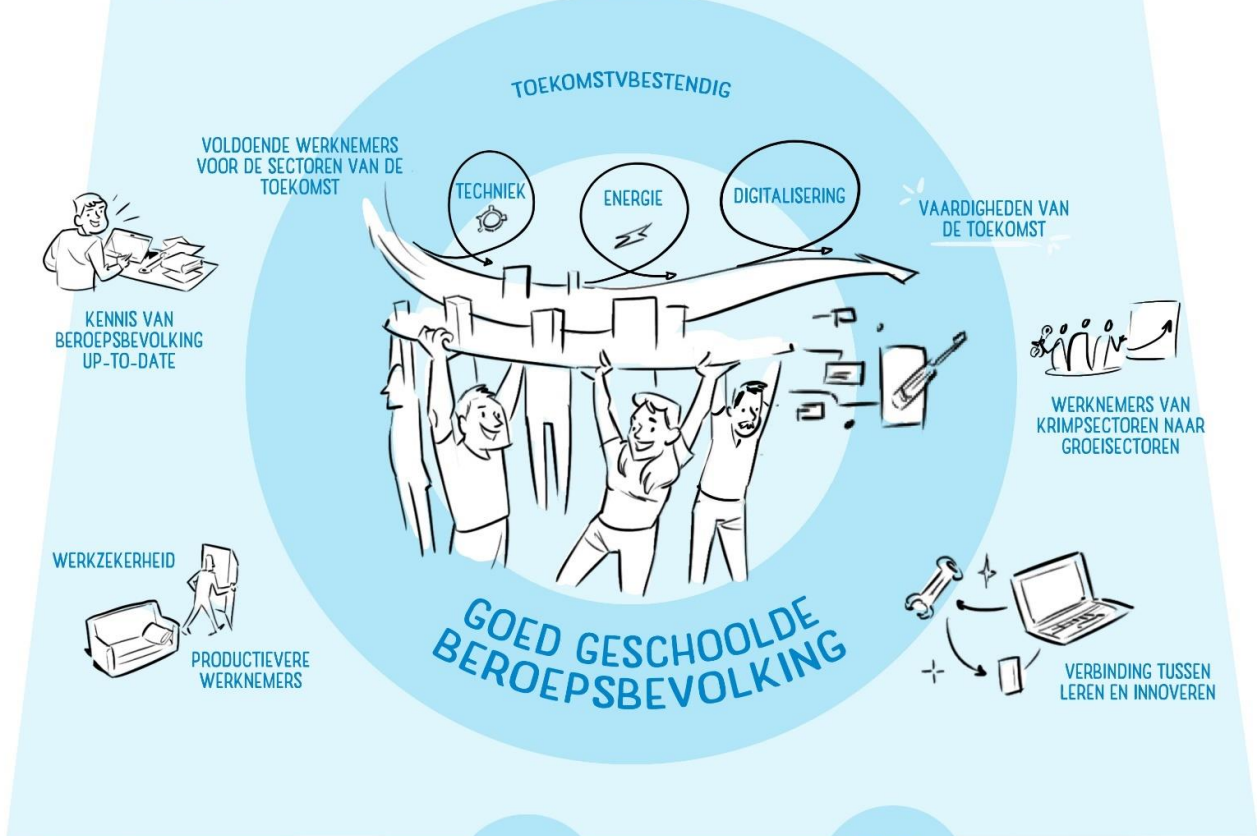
TOEKOMSTVBESTENDIG

VOLDOENDE WERKNEMERS VOOR DE SECTOREN VAN DE TOEKOMST

TECHNIEK

ENERGIE

DIGITALISERING

VAARDIGHEDEN VAN DE TOEKOMST

KENNIS VAN BEROEPSBEVOLKING UP-TO-DATE

WERKNEMERS VAN KRIMPSECTOREN NAAR GROEISECTOREN

WERKZEKERHEID

PRODUCTIEVERE WERKNEMERS

GOED GESCHOOLDE BEROEPSBEVOLKING

VERBINDING TUSSEN LEREN EN INNOVEREN